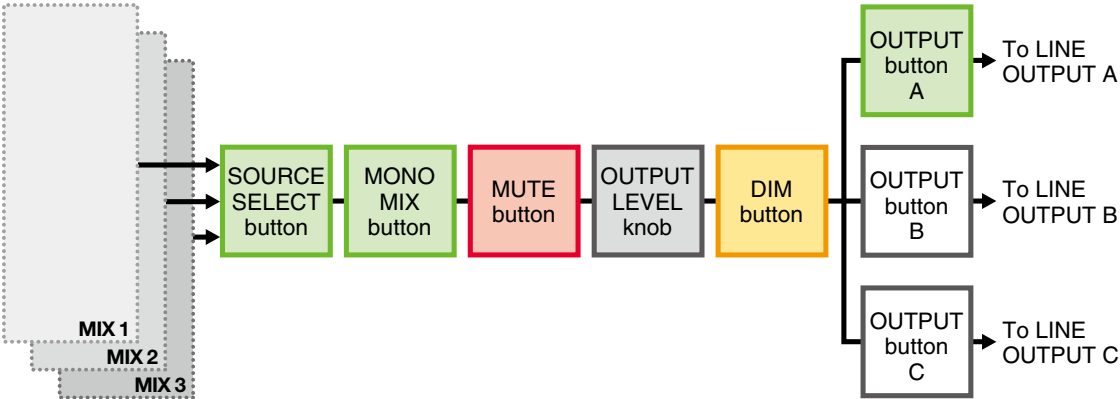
MIX 1
MIX 2
MIX 3

SOURCE SELECT button

MONO MIX button

MUTE button

OUTPUT LEVEL knob

DIM button

OUTPUT button A

To LINE OUTPUT A

OUTPUT button B

To LINE OUTPUT B

OUTPUT button C

To LINE OUTPUT C